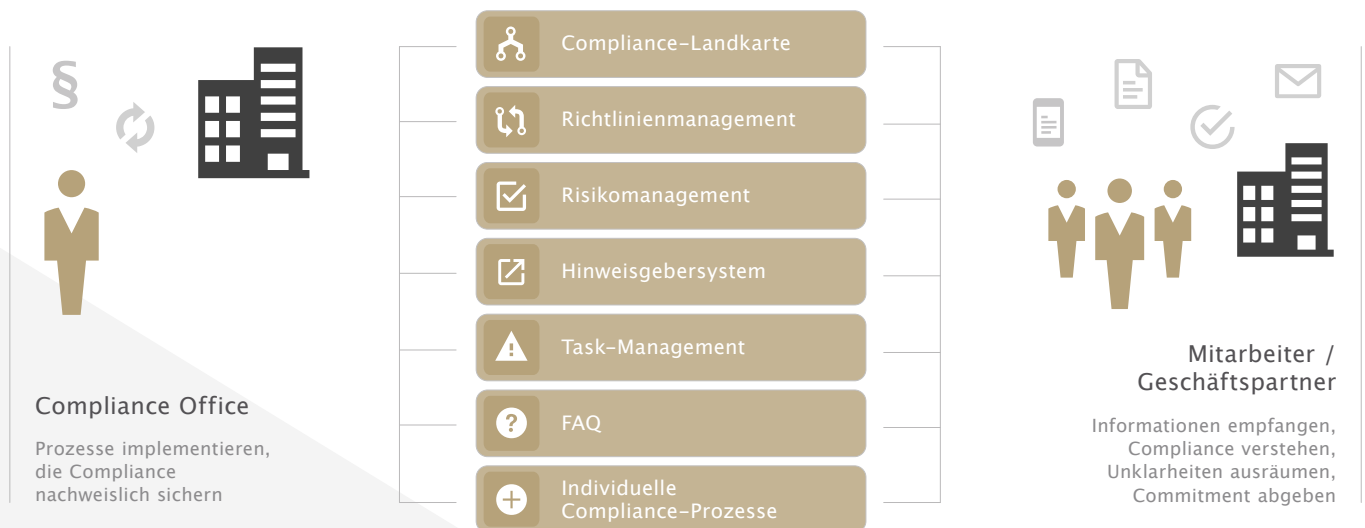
§

Compliance Office

Prozesse implementieren, die Compliance nachweislich sichern

Compliance-Landkarte

Richtlinienmanagement

Risikomanagement

Hinweisgebersystem

Task-Management

FAQ

Individuelle Compliance-Prozesse

Mitarbeiter / Geschäftspartner

Informationen empfangen, Compliance verstehen, Unklarheiten ausräumen, Commitment abgeben